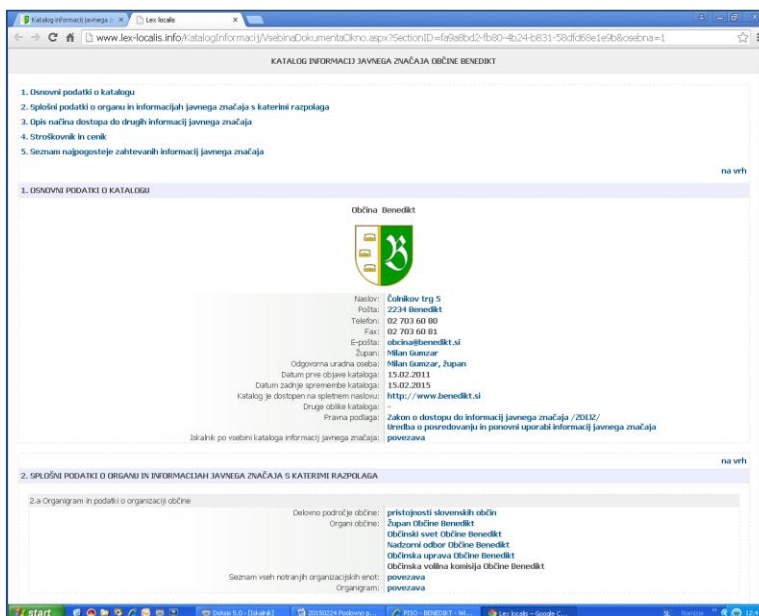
Katalog informacij javnega z × Lex localis ×

www.lex-localis.info/KatalogInformacij/VsebinaDokumentaOkno.aspx?SectionID=fa9a8bd2-fb80-4b24-b831-58dfd68e1e9b&osebna=1

KATALOG INFORMACIJ JAVNEGA ZNAČAJA OBČINE BENEDIKT

1. Osnovni podatki o katalogu
2. Splošni podatki o organu in informacijah javnega značaja s katerimi razpolaga
3. Opis načina dostopa do drugih informacij javnega značaja
4. Stroškovnik in cenik
5. Seznam najpogosteje zahtevanih informacij javnega značaja

na vrh

1. OSNOVNI PODATKI O KATALOGU

Občina Benedikt

| | |
|---|---|
| Naslov: | Čolnikov trg 5 |
| Pošta: | 2234 Benedikt |
| Telefon: | 02 703 60 80 |
| Fax: | 02 703 60 81 |
| E-pošta: | obcina@benedikt.si |
| Župan: | Milan Gumzar |
| Odgovorna uradna oseba: | Milan Gumzar, župan |
| Datum prve objave kataloga: | 15.02.2011 |
| Datum zadnje spremembe kataloga: | 15.02.2015 |
| Katalog je dostopen na spletnem naslovu: | http://www.benedikt.si |
| Druge oblike kataloga: | - |
| Pravna podlaga: | Zakon o dostopu do informacij javnega značaja /ZDIJZ/ Uredba o posredovanju in ponovni uporabi informacij javnega značaja |
| Iskalnik po vsebini kataloga informacij javnega značaja: | povezava |

na vrh

2. SPLOŠNI PODATKI O ORGANU IN INFORMACIJAH JAVNEGA ZNAČAJA S KATERIMI RAZPOLAGA

2.a Organigram in podatki o organizaciji občine

| | |
|---|---|
| Delovno področje občine: | pristojnosti slovenskih občin |
| Organi občine: | Župan Občine Benedikt Občinski svet Občine Benedikt Nadzorni odbor Občine Benedikt Občinska uprava Občine Benedikt Občinska volilna komisija Občine Benedikt |
| Seznam vseh notranjih organizacijskih enot: | povezava |
| Organigram: | povezava |

start | Dokaz 5.0 - [Iskalnik] | 20150224 Poslovno p... | PISO - BENEDIKT - Wi... | Lex localis - Google C...